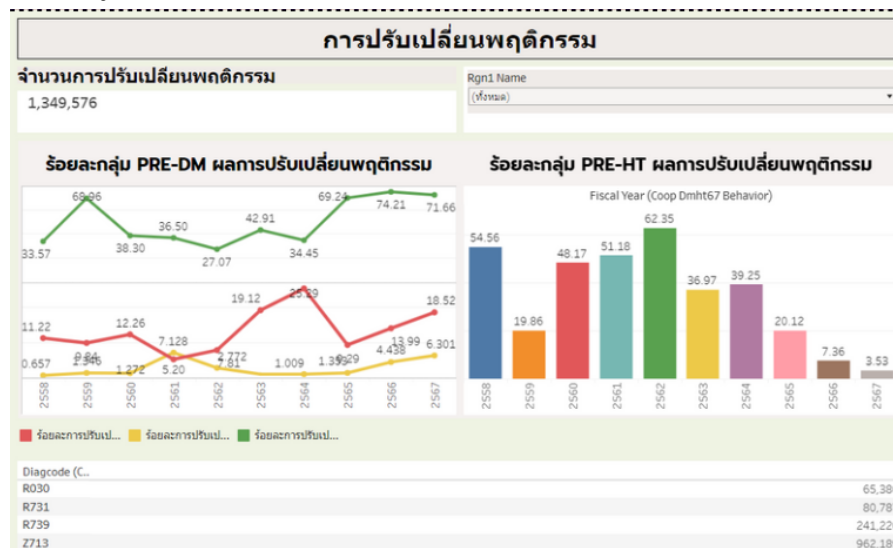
การปรับเปลี่ยนพฤติกรรม

จำนวนการปรับเปลี่ยนพฤติกรรม

1,349,576

Rgn1 Name

(ทั้งหมด)

ร้อยละกลุ่ม PRE-DM ผลการปรับเปลี่ยนพฤติกรรม

33.57
68.96
38.30
36.50
27.07
42.91
34.45
69.24
74.21
71.66
11.22
9.84
12.26
5.20
7.81
19.12
25.39
9.29
13.99
18.52
0.657
2.345
1.272
7.128
2.772
1.009
1.359
4.438
6.301

2558
2559
2560
2561
2562
2563
2564
2565
2566
2567

ร้อยละกลุ่ม PRE-HT ผลการปรับเปลี่ยนพฤติกรรม

Fiscal Year (Coop Dmht67 Behavior)

54.56
19.86
48.17
51.18
62.35
36.97
39.25
20.12
7.36
3.53

2558
2559
2560
2561
2562
2563
2564
2565
2566
2567

ร้อยละการปรับเป...
ร้อยละการปรับเป...
ร้อยละการปรับเป...

Diagcode (C...

| | |
|---|---|
| R030 | 65,38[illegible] |
| R731 | 80,78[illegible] |
| R739 | 241,22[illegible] |
| Z713 | 962,18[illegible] |